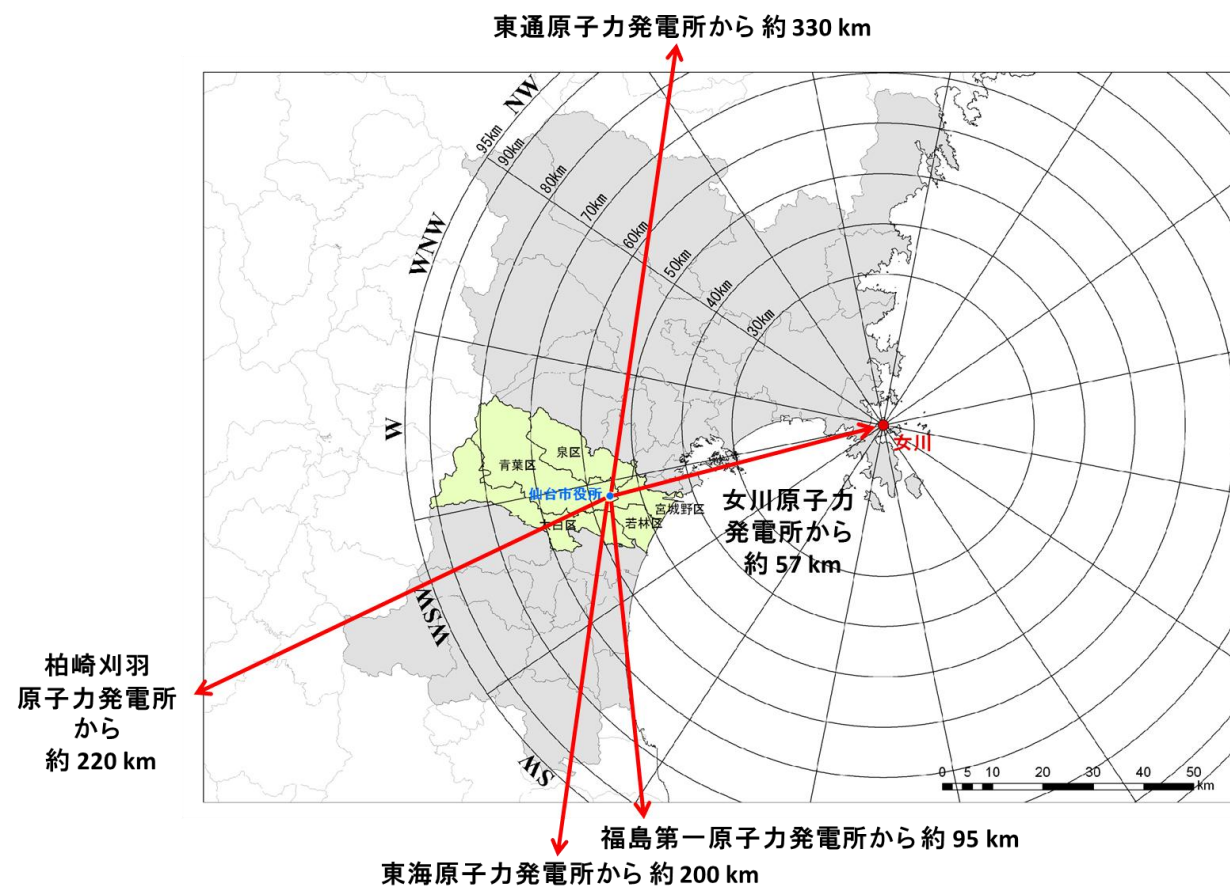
東通原子力発電所から 約 330 km

NW
95km
90km
80km
70km
60km
50km
40km
30km
WNW
W
WSW
SW

泉区
青葉区
仙台市役所
宮城野区
太白区
若林区

女川

女川原子力発電所から約 57 km

柏崎刈羽原子力発電所から約 220 km

0 5 10 20 30 40 50 km

福島第一原子力発電所から約 95 km

東海原子力発電所から 約 200 km